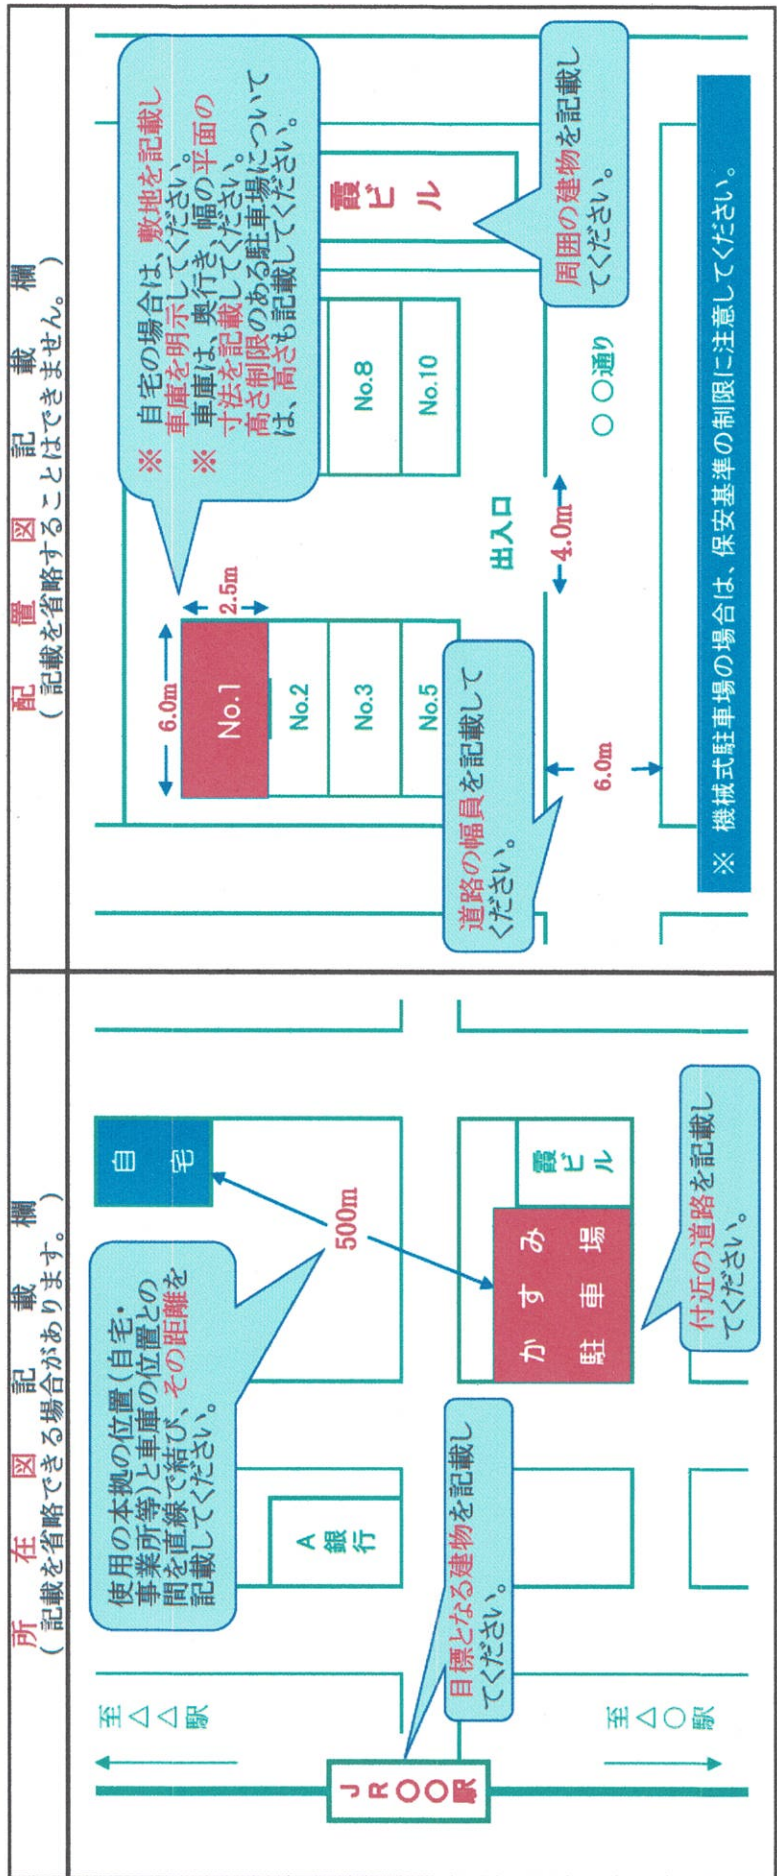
所　在　図　記　載　欄
（記載を省略できる場合があります。）

至△△駅

至△○駅

JR○○駅

使用の本拠の位置（自宅・事業所等）と車庫の位置との間を直線で結び、その距離を記載してください。

A銀行

目標となる建物を記載してください。

自宅

500m

かすみ駐車場

霞ビル

付近の道路を記載してください。

配　置　図　記　載　欄
（記載を省略することはできません。）

※ 自宅の場合は、敷地を記載し車庫を明示してください。
※ 車庫は、奥行き、幅の平面の寸法を記載してください。高さ制限のある駐車場については、高さも記載してください。

6.0m

2.5m

No.1

No.2

No.3

No.5

No.8

No.10

霞ビル

出入口

4.0m

6.0m

○○通り

道路の幅員を記載してください。

周囲の建物を記載してください。

※ 機械式駐車場の場合は、保安基準の制限に注意してください。